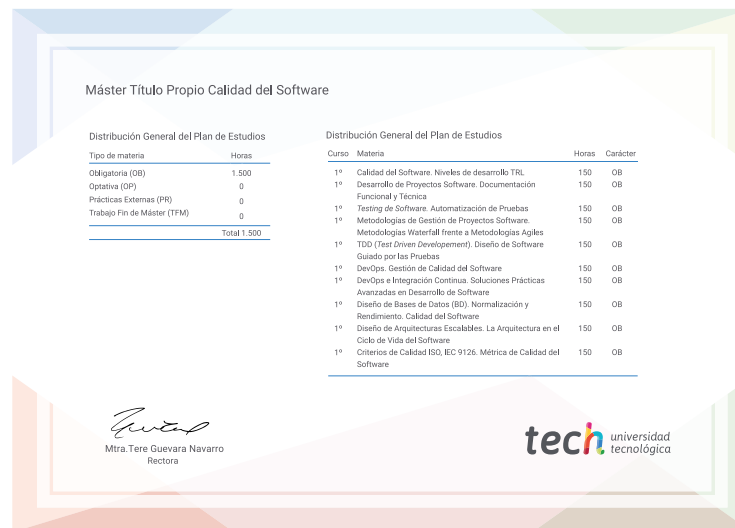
Máster Título Propio Calidad del Software

Distribución General del Plan de Estudios

| Tipo de materia | Horas |
|---|---|
| Obligatoria (OB) | 1.500 |
| Optativa (OP) | 0 |
| Prácticas Externas (PR) | 0 |
| Trabajo Fin de Máster (TFM) | 0 |
| | Total 1.500 |

Distribución General del Plan de Estudios

| Curso | Materia | Horas | Carácter |
|---|---|---|---|
| 1º | Calidad del Software. Niveles de desarrollo TRL | 150 | OB |
| 1º | Desarrollo de Proyectos Software. Documentación Funcional y Técnica | 150 | OB |
| 1º | Testing de Software. Automatización de Pruebas | 150 | OB |
| 1º | Metodologías de Gestión de Proyectos Software. Metodologías Waterfall frente a Metodologías Agiles | 150 | OB |
| 1º | TDD (Test Driven Developement). Diseño de Software Guiado por las Pruebas | 150 | OB |
| 1º | DevOps. Gestión de Calidad del Software | 150 | OB |
| 1º | DevOps e Integración Continua. Soluciones Prácticas Avanzadas en Desarrollo de Software | 150 | OB |
| 1º | Diseño de Bases de Datos (BD). Normalización y Rendimiento. Calidad del Software | 150 | OB |
| 1º | Diseño de Arquitecturas Escalables. La Arquitectura en el Ciclo de Vida del Software | 150 | OB |
| 1º | Criterios de Calidad ISO, IEC 9126. Métrica de Calidad del Software | 150 | OB |

Mtra.Tere Guevara Navarro
Rectora

tech universidad tecnológica